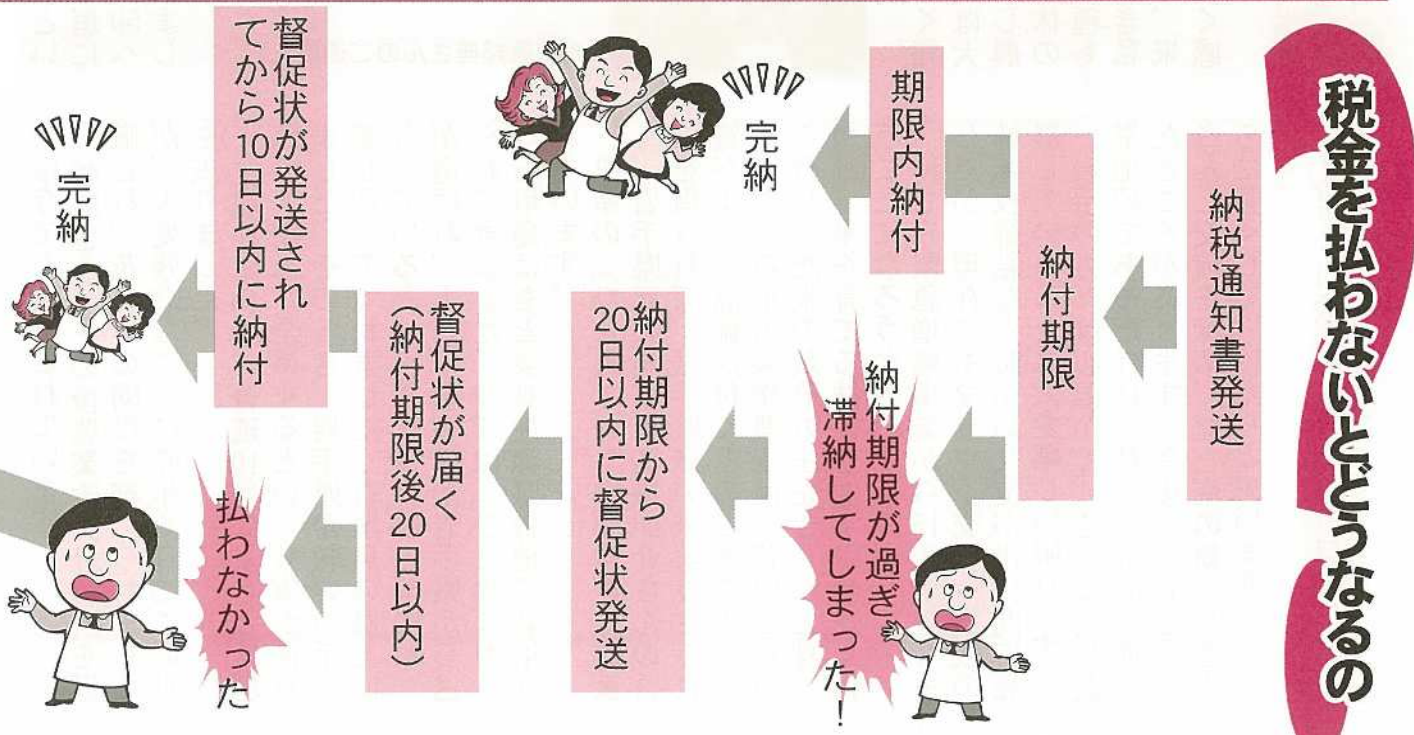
税金を払わないとどうなるの?

納税通知書発送

納付期限

期限内納付

完納

納付期限が過ぎ滞納してしまった!

納付期限から20日以内に督促状発送

督促状が届く(納付期限後20日以内)

督促状が発送されてから10日以内に納付

完納

払わなかった